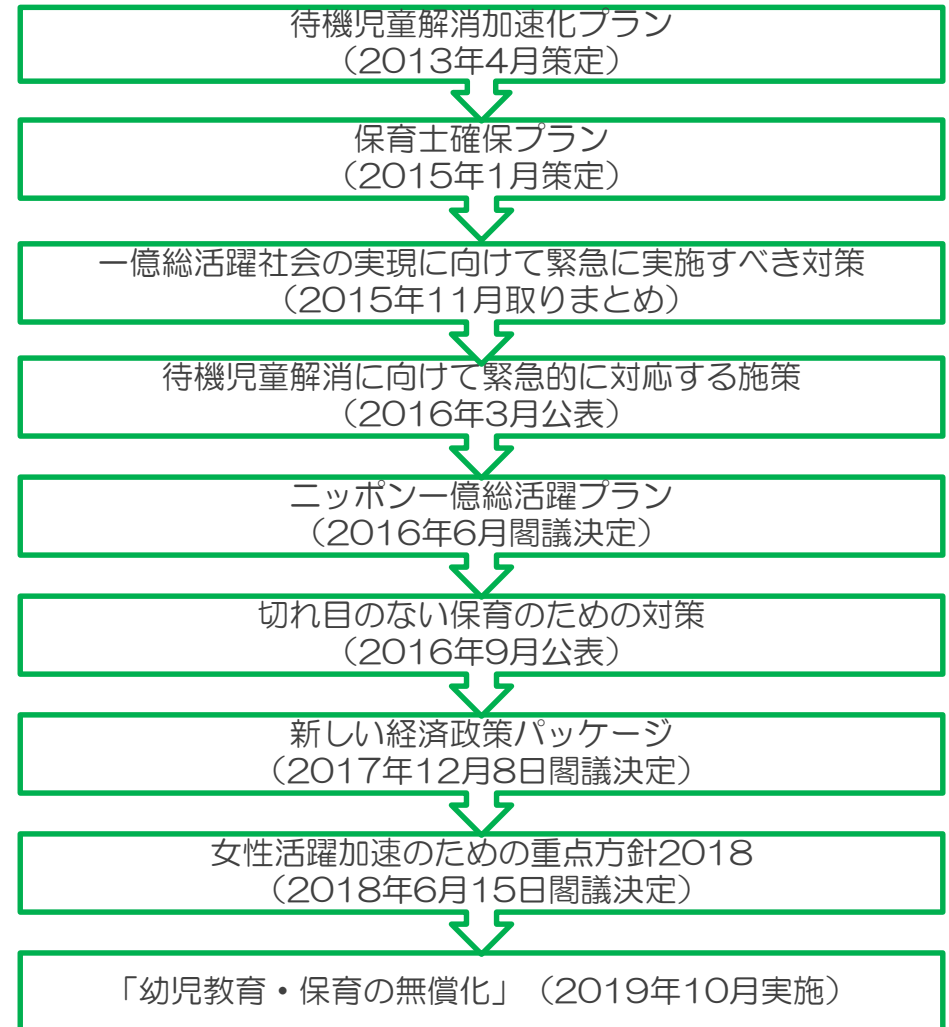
待機児童解消加速化プラン
（2013年4月策定）

保育士確保プラン
（2015年1月策定）

一億総活躍社会の実現に向けて緊急に実施すべき対策
（2015年11月取りまとめ）

待機児童解消に向けて緊急的に対応する施策
（2016年3月公表）

ニッポン一億総活躍プラン
（2016年6月閣議決定）

切れ目のない保育のための対策
（2016年9月公表）

新しい経済政策パッケージ
（2017年12月8日閣議決定）

女性活躍加速のための重点方針2018
（2018年6月15日閣議決定）

「幼児教育・保育の無償化」（2019年10月実施）